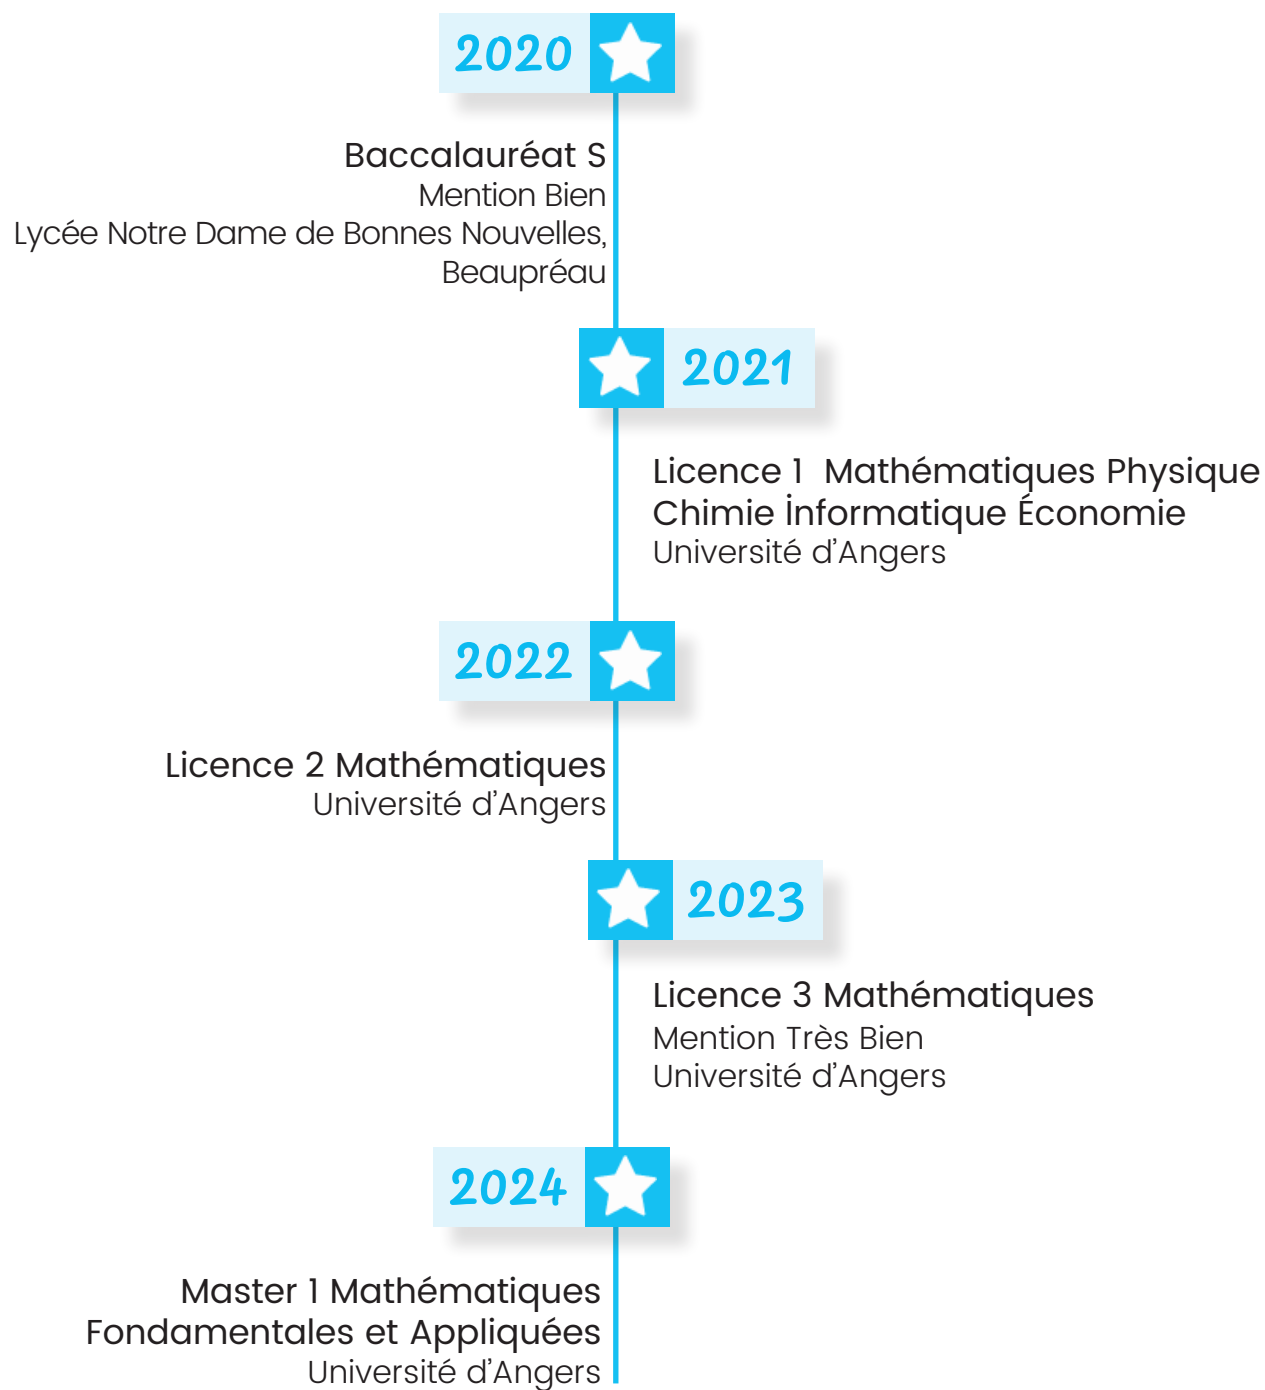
2020

Baccalauréat S
Mention Bien
Lycée Notre Dame de Bonnes Nouvelles, Beaupréau

2021

Licence 1 Mathématiques Physique Chimie İnformatique Économie
Université d'Angers

2022

Licence 2 Mathématiques
Université d'Angers

2023

Licence 3 Mathématiques
Mention Très Bien
Université d'Angers

2024

Master 1 Mathématiques Fondamentales et Appliquées
Université d'Angers